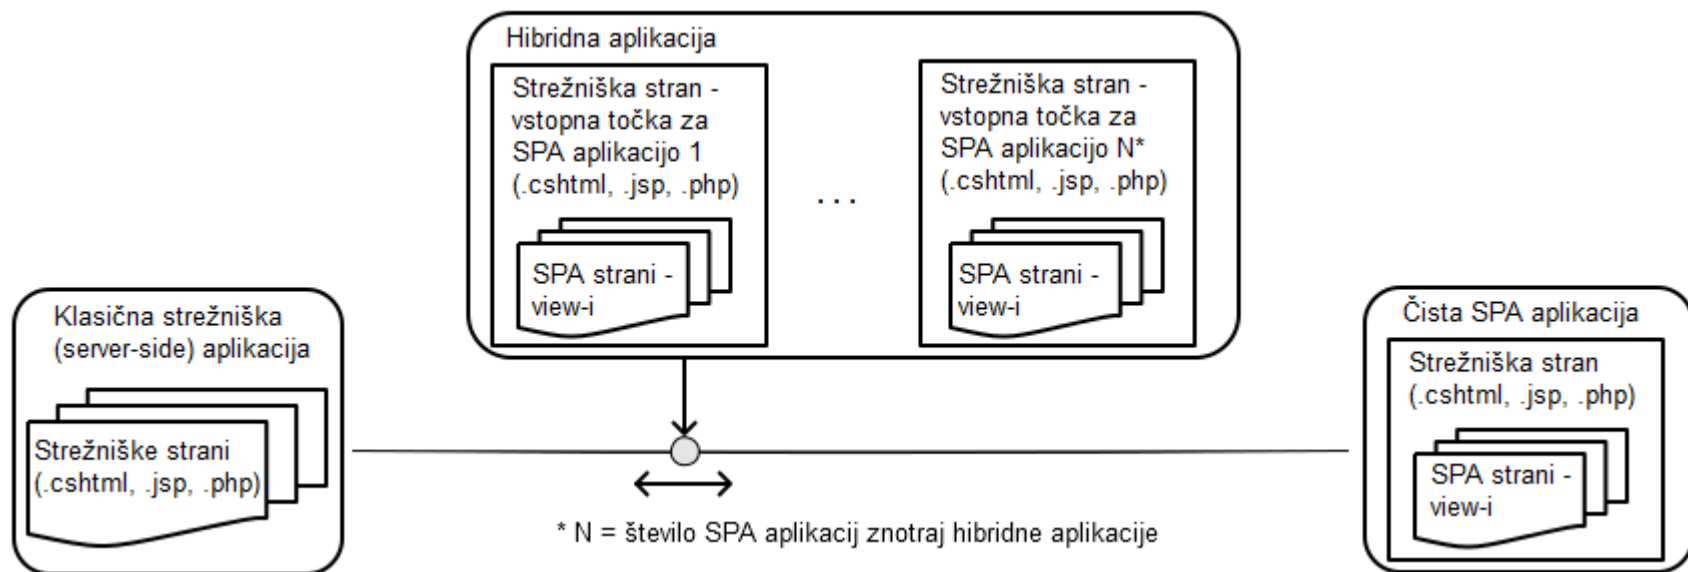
Hibridna aplikacija

Strežniška stran - vstopna točka za SPA aplikacijo 1 (.cshtml, .jsp, .php)

SPA strani - view-i

...

Strežniška stran - vstopna točka za SPA aplikacijo N* (.cshtml, .jsp, .php)

SPA strani - view-i

Klasična strežniška (server-side) aplikacija

Strežniške strani (.cshtml, .jsp, .php)

Čista SPA aplikacija

Strežniška stran (.cshtml, .jsp, .php)

SPA strani - view-i

* N = število SPA aplikacij znotraj hibridne aplikacije